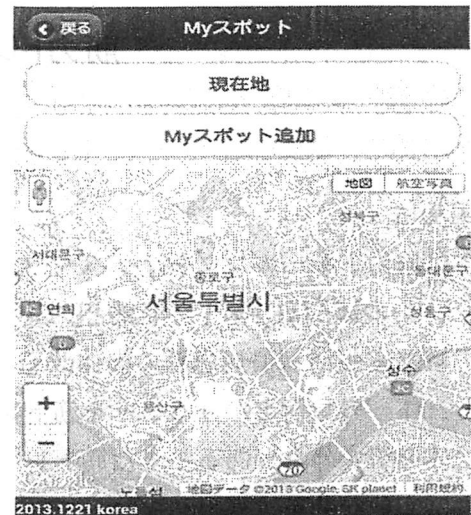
戻る

Myスポット

現在地

Myスポット追加

地図

航空写真

성북구

서대문구

동대문구

종로구

서울특별시

연희

성동구

성수

용산구

+

−

地図データ ©2013 Google, SK planet

利用規約

2013.1221 korea